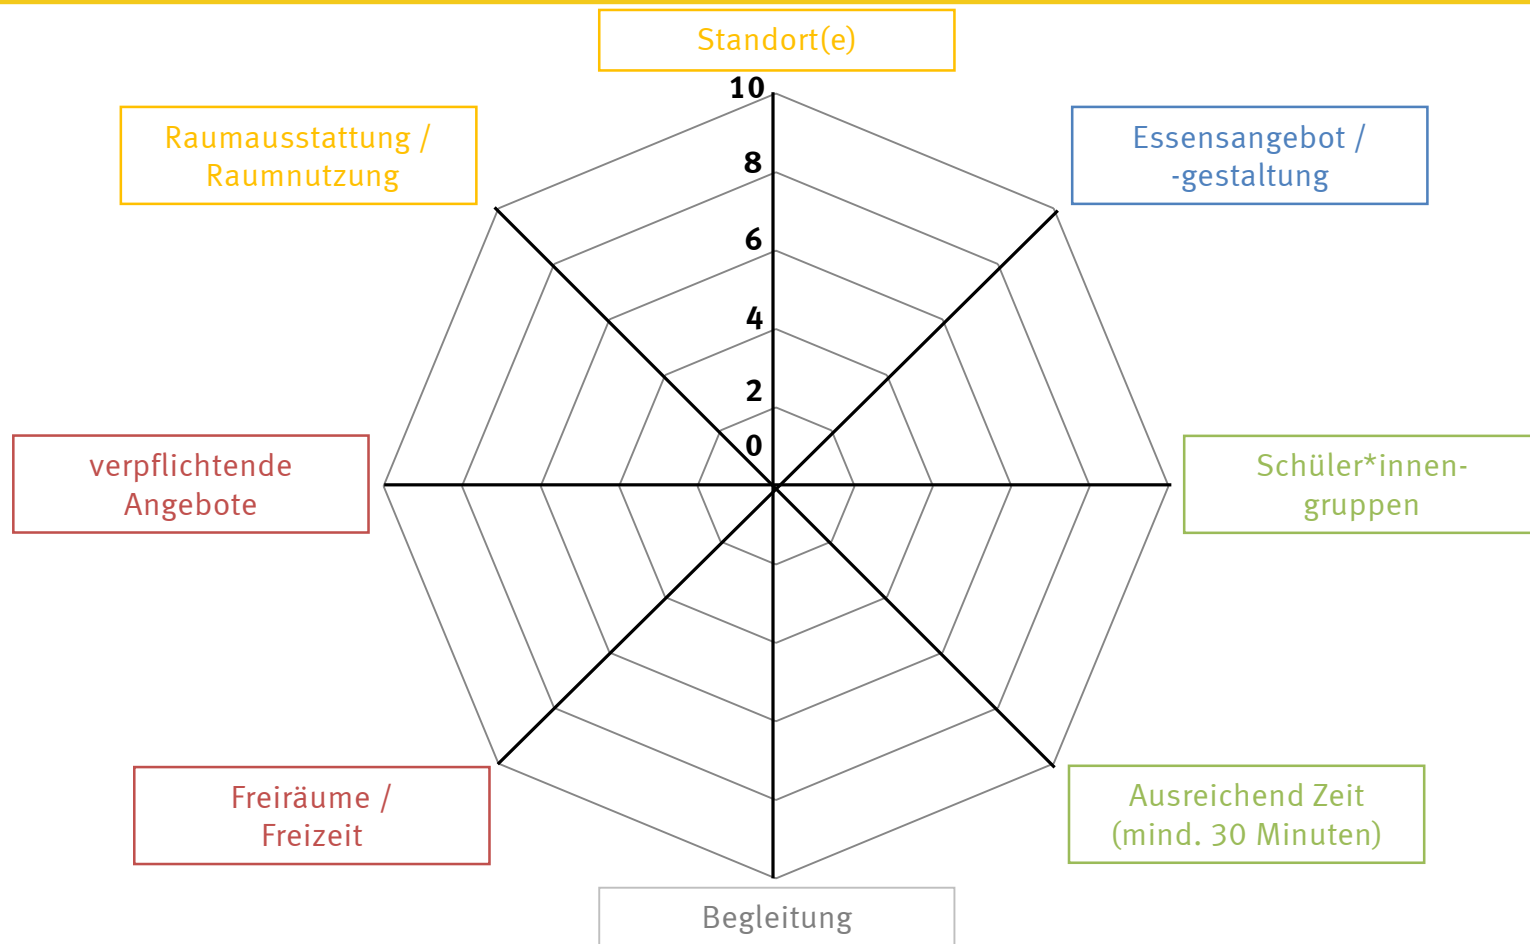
Standort(e)

10
8
6
4
2
0

Raumausstattung / Raumnutzung

Essensangebot / -gestaltung

verpflichtende Angebote

Schüler*innen-gruppen

Freiräume / Freizeit

Ausreichend Zeit (mind. 30 Minuten)

Begleitung